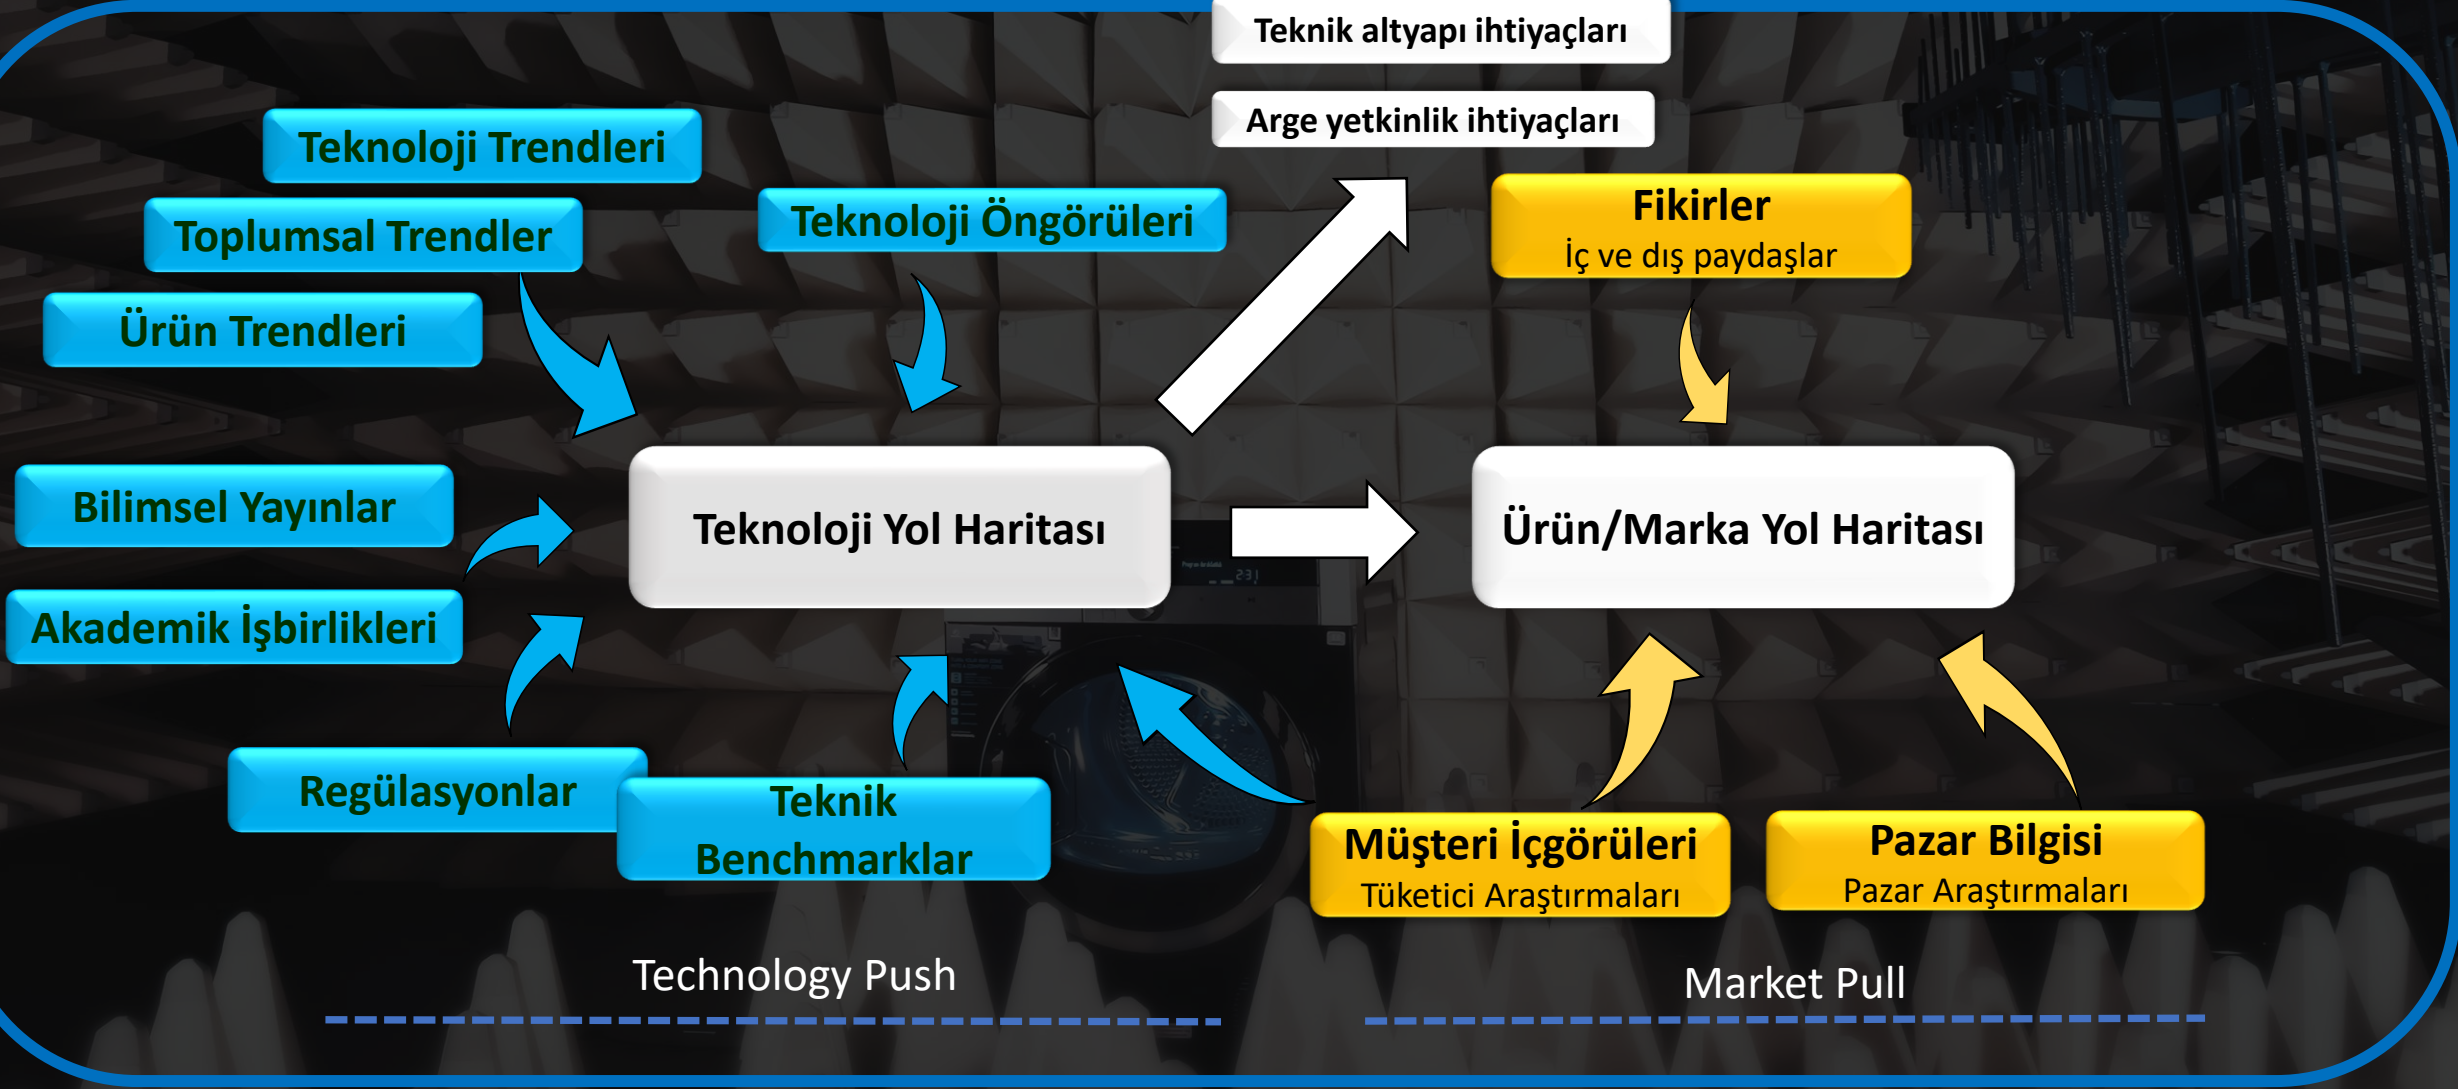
Teknik altyapı ihtiyaçları

Arge yetkinlik ihtiyaçları

Teknoloji Trendleri

Toplumsal Trendler

Ürün Trendleri

Teknoloji Öngörüleri

Fikirler
İç ve dış paydaşlar

Bilimsel Yayınlar

Akademik İşbirlikleri

Teknoloji Yol Haritası

Ürün/Marka Yol Haritası

Regülasyonlar

Teknik Benchmarklar

Müşteri İçgörüleri
Tüketici Araştırmaları

Pazar Bilgisi
Pazar Araştırmaları

Technology Push

Market Pull